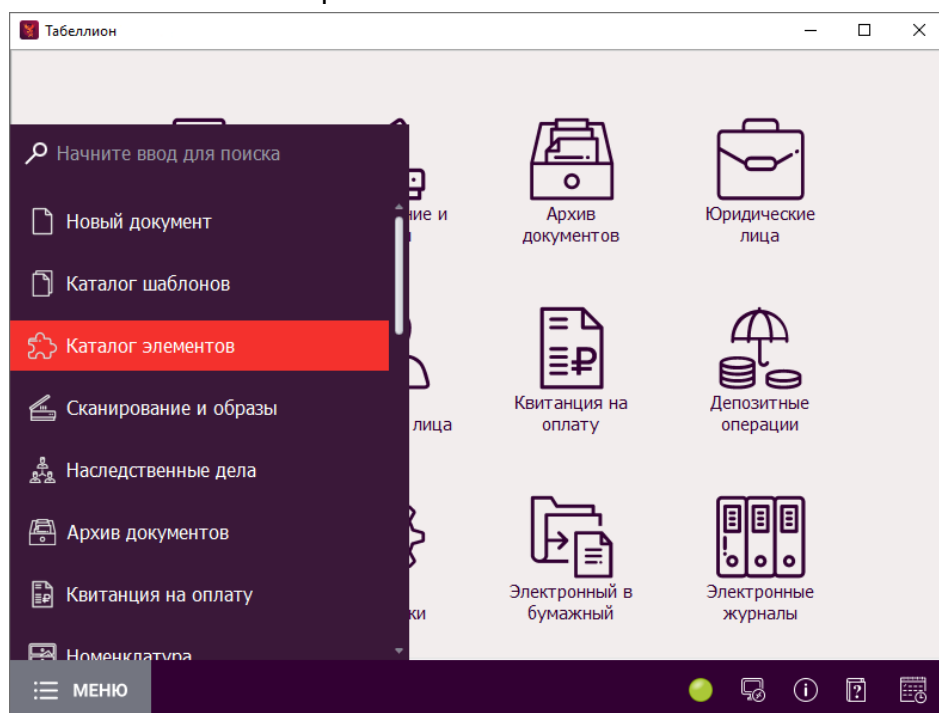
Табеллион

Начните ввод для поиска

Новый документ

Каталог шаблонов

Каталог элементов

Сканирование и образы

Наследственные дела

Архив документов

Квитанция на оплату

Номенклатура

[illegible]ние и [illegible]

Архив документов

Юридические лица

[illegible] лица

Квитанция на оплату

Депозитные операции

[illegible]ки

Электронный в бумажный

Электронные журналы

МЕНЮ